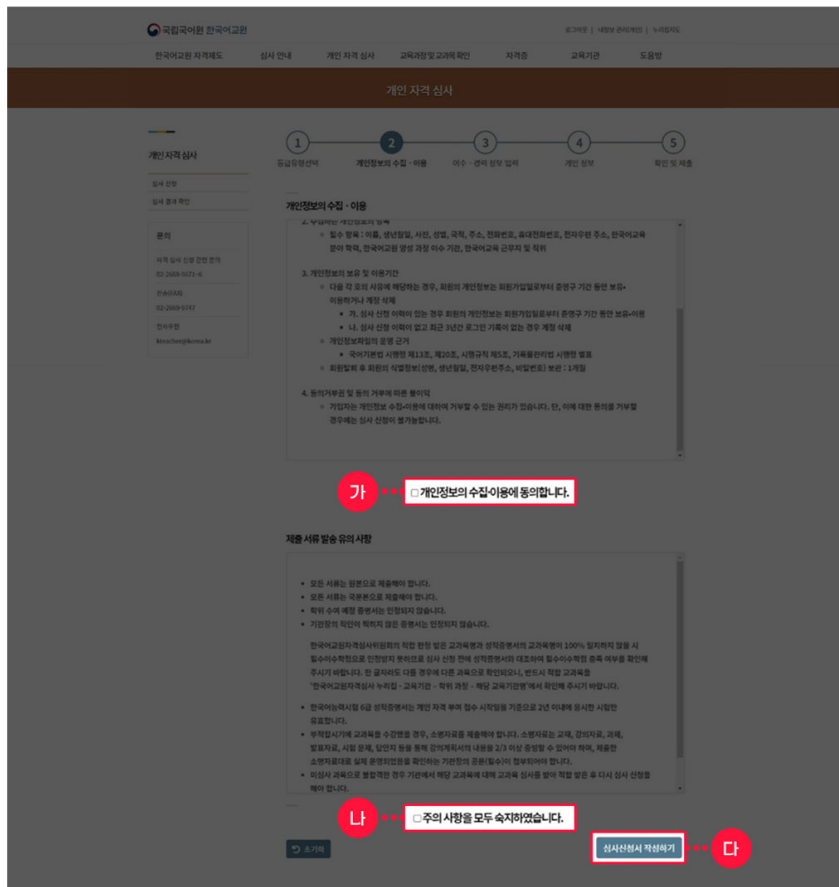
국립국어원 한국어교원

로그아웃 | 내정보 관리(개인) | 누리집지도

한국어교원 자격제도 | 심사 안내 | 개인 자격 심사 | 교육과정 및 교과목 확인 | 자격증 | 교육기관 | 도움방

개인 자격 심사

개인 자격 심사

심사 신청

심사 결과 확인

문의

자격 심사 신청 관련 문의

02-2669-9571~6

전화FAX

02-2669-9747

전자우편

kteacher@korea.kr

1 등급유형선택

2 개인정보의 수집 · 이용

3 이수 · 경력 정보 입력

4 개인 정보

5 확인 및 제출

개인정보의 수집 · 이용

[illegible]

○ 필수 항목 : 이름, 생년월일, 사진, 성별, 국적, 주소, 전화번호, 휴대전화번호, 전자우편 주소, 한국어교육 분야 학력, 한국어교원 양성 과정 이수 기관, 한국어교육 근무지 및 직위

3. 개인정보의 보유 및 이용기간

○ 다음 각 호의 사유에 해당하는 경우, 회원의 개인정보는 회원가입일로부터 준영구 기간 동안 보유·이용하거나 계정 삭제

■ 가. 심사 신청 이력이 있는 경우 회원의 개인정보는 회원가입일로부터 준영구 기간 동안 보유·이용

■ 나. 심사 신청 이력이 없고 최근 3년간 로그인 기록이 없는 경우 계정 삭제

○ 개인정보파일의 운영 근거

■ 국어기본법 시행령 제13조, 제20조, 시행규칙 제5조, 기록물관리법 시행령 별표

○ 회원탈퇴 후 회원의 식별정보(성명, 생년월일, 전자우편주소, 비밀번호) 보관 : 1개월

4. 동의거부권 및 동의 거부에 따른 불이익

○ 가입자는 개인정보 수집·이용에 대하여 거부할 수 있는 권리가 있습니다. 단, 이에 대한 동의를 거부할 경우에는 심사 신청이 불가능합니다.

가 □ 개인정보의 수집·이용에 동의합니다.

제출 서류 발송 유의 사항

• 모든 서류는 원본으로 제출해야 합니다.

• 모든 서류는 국문본으로 제출해야 합니다.

• 학위 수여 예정 증명서는 인정되지 않습니다.

• 기관장의 직인이 찍히지 않은 증명서는 인정되지 않습니다.

한국어교원자격심사위원회의 직접 판정 받은 교과목명과 성적증명서의 교과목명이 100% 일치하지 않을 시 필수이수학점으로 인정받지 못하므로 심사 신청 전에 성적증명서와 대조하여 필수이수학점 충족 여부를 확인해 주시기 바랍니다. 한 글자라도 다를 경우에 다른 과목으로 확인되오니, 반드시 학점 교과목을 '한국어교원자격심사 누리집 - 교육기관 - 학위 과정 - 해당 교육기관명'에서 확인해 주시기 바랍니다.

• 한국어능력시험 6급 성적증명서는 개인 자격 부여 접수 시작일을 기준으로 2년 이내에 응시한 시험만 유효합니다.

• 부적합시기에 교과목을 수강했을 경우, 소명자료를 제출해야 합니다. 소명자료는 교재, 강의자료, 과제, 발표자료, 시험 문제, 답안지 등을 통해 강의계획서의 내용을 2/3 이상 증빙할 수 있어야 하며, 제출한 소명자료대로 실제 운영되었음을 확인하는 기관장의 공문(필수)이 첨부되어야 합니다.

• 이상자 과목으로 불합격된 경우 기관에서 해당 교과목에 대해 교과목 심사를 받아 적합 받은 후 다시 심사 신청을 해야 합니다.

나 □ 주의 사항을 모두 숙지하였습니다.

초기화

심사신청서 작성하기 다